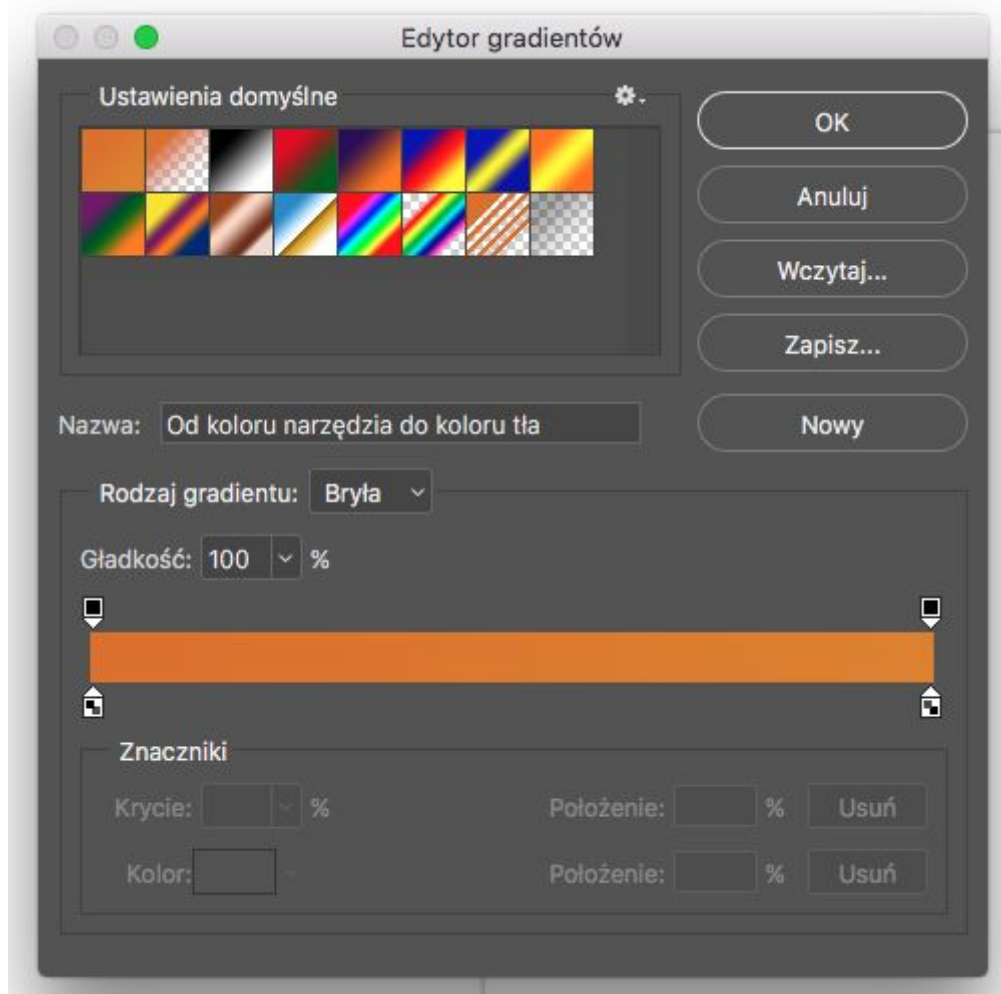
Edytor gradientów

Ustawienia domyślne

OK

Anuluj

Wczytaj...

Zapisz...

Nazwa: Od koloru narzędzia do koloru tła

Nowy

Rodzaj gradientu: Bryła

Gładkość: 100 %

Znaczniki

Krycie: %

Położenie: % Usuń

Kolor:

Położenie: % Usuń